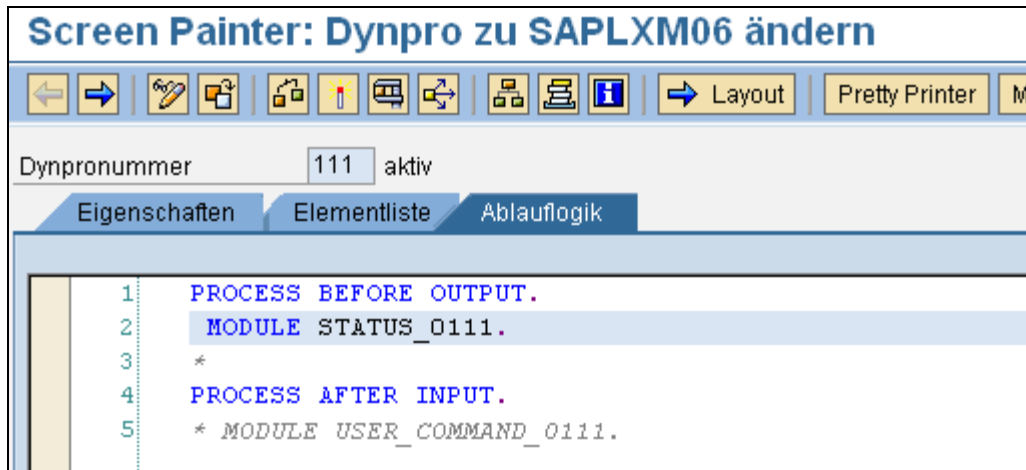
Screen Painter: Dynpro zu SAPLXM06 ändern

Layout Pretty Printer M

Dynpronummer 111 aktiv

Eigenschaften Elementliste Ablauflogik

1 PROCESS BEFORE OUTPUT.
2 MODULE STATUS_0111.
3 *
4 PROCESS AFTER INPUT.
5 * MODULE USER_COMMAND_0111.